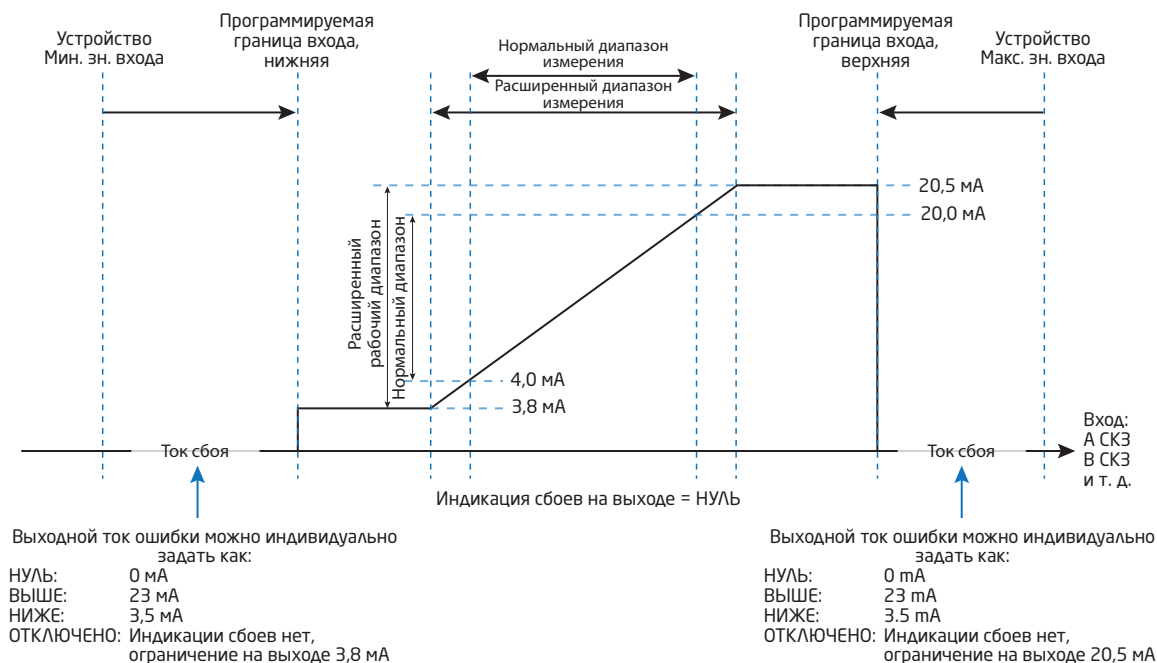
Устройство
Мин. зн. входа

Программируемая
граница входа,
нижняя

Нормальный диапазон
измерения

Расширенный диапазон
измерения

Программируемая
граница входа,
верхняя

Устройство
Макс. зн. входа

20,5 мА
20,0 мА

Расширенный
рабочий диапазон

Нормальный диапазон

4,0 мА
3,8 мА

Вход:
A СКЗ
B СКЗ
и т. д.

Ток сбоя

Ток сбоя

Индикация сбоев на выходе = НУЛЬ

Выходной ток ошибки можно индивидуально задать как:
НУЛЬ: 0 мА
ВЫШЕ: 23 мА
НИЖЕ: 3,5 мА
ОТКЛЮЧЕНО: Индикации сбоев нет, ограничение на выходе 3,8 мА

Выходной ток ошибки можно индивидуально задать как:
НУЛЬ: 0 mA
ВЫШЕ: 23 mA
НИЖЕ: 3.5 mA
ОТКЛЮЧЕНО: Индикации сбоев нет, ограничение на выходе 20,5 мА